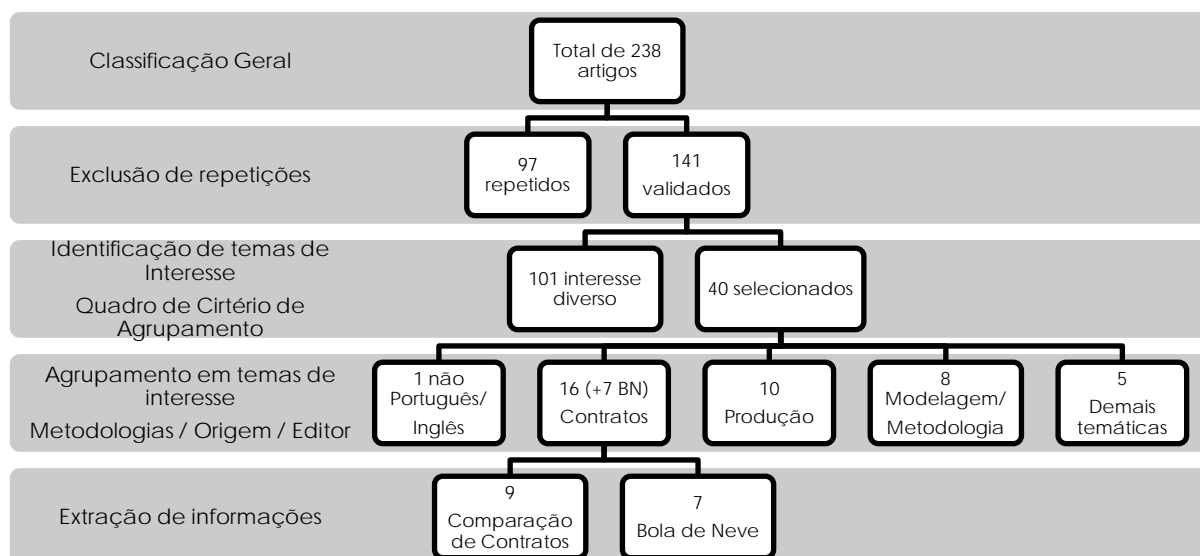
Classificação Geral

Total de 238 artigos

Exclusão de repetições

97 repetidos

141 validados

Identificação de temas de Interesse
Quadro de Cirtério de Agrupamento

101 interesse diverso

40 selecionados

Agrupamento em temas de interesse
Metodologias / Origem / Editor

1 não Português/ Inglês

16 (+7 BN) Contratos

10 Produção

8 Modelagem/ Metodologia

5 Demais temáticas

Extração de informações

9 Comparação de Contratos

7 Bola de Neve